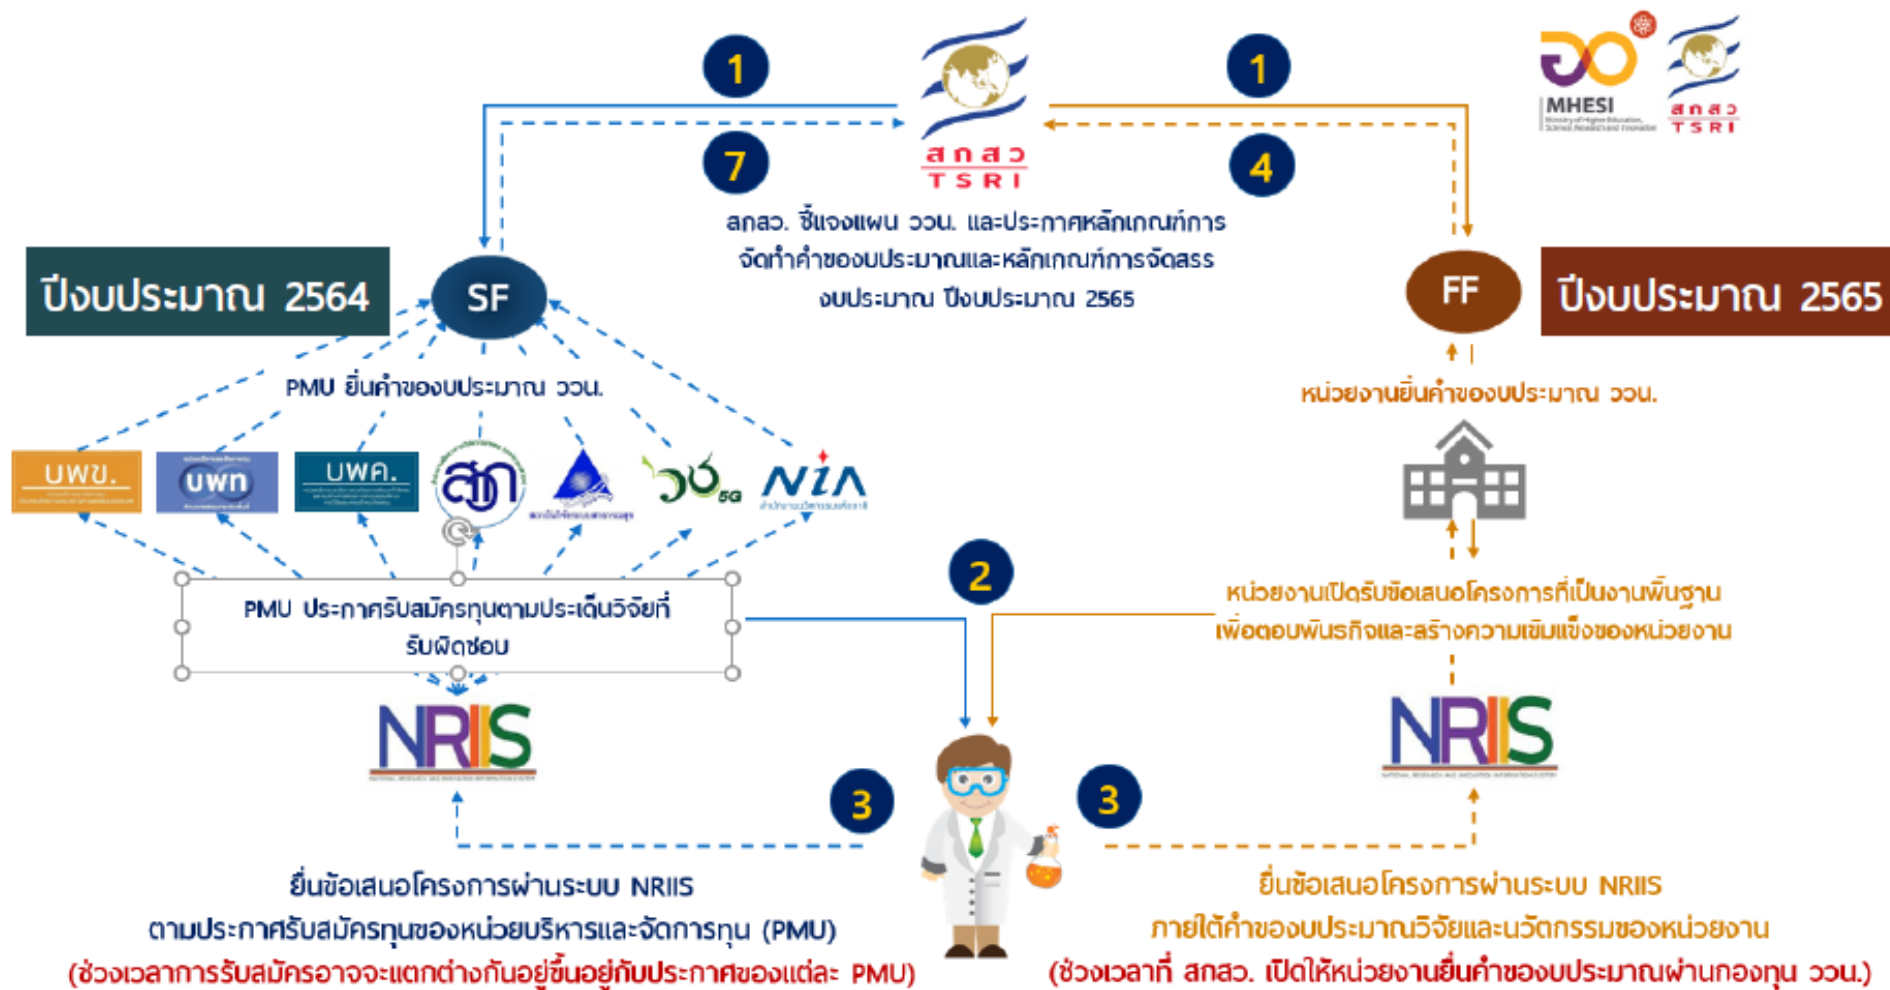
1

7

สกสว
TSRI

1

4

MHESI

สกสว
TSRI

สกสว. ชี้แจงแผน ววน. และประกาศหลักเกณฑ์การจัดทำคำของบประมาณและหลักเกณฑ์การจัดสรรงบประมาณ ปีงบประมาณ 2565

ปีงบประมาณ 2564

SF

FF

ปีงบประมาณ 2565

PMU ยื่นคำของบประมาณ ววน.

หน่วยงานยื่นคำของบประมาณ ววน.

บพข.

บพท

บพค.

สวก

วช 5G

NIA

2

PMU ประกาศรับสมัครทุนตามประเด็นวิจัยที่รับผิดชอบ

หน่วยงานเปิดรับข้อเสนอโครงการที่เป็นงานพื้นฐานเพื่อตอบพันธกิจและสร้างความเข้มแข็งของหน่วยงาน

NRIIS

NRIIS

3

3

ยื่นข้อเสนอโครงการผ่านระบบ NRIIS
ตามประกาศรับสมัครทุนของหน่วยบริหารและจัดการทุน (PMU)
(ช่วงเวลาการรับสมัครอาจจะแตกต่างกันอยู่ขึ้นอยู่กับประกาศของแต่ละ PMU)

ยื่นข้อเสนอโครงการผ่านระบบ NRIIS
ภายใต้คำของบประมาณวิจัยและนวัตกรรมของหน่วยงาน
(ช่วงเวลาที่ สกสว. เปิดให้หน่วยงานยื่นคำของบประมาณผ่านกองทุน ววน.)